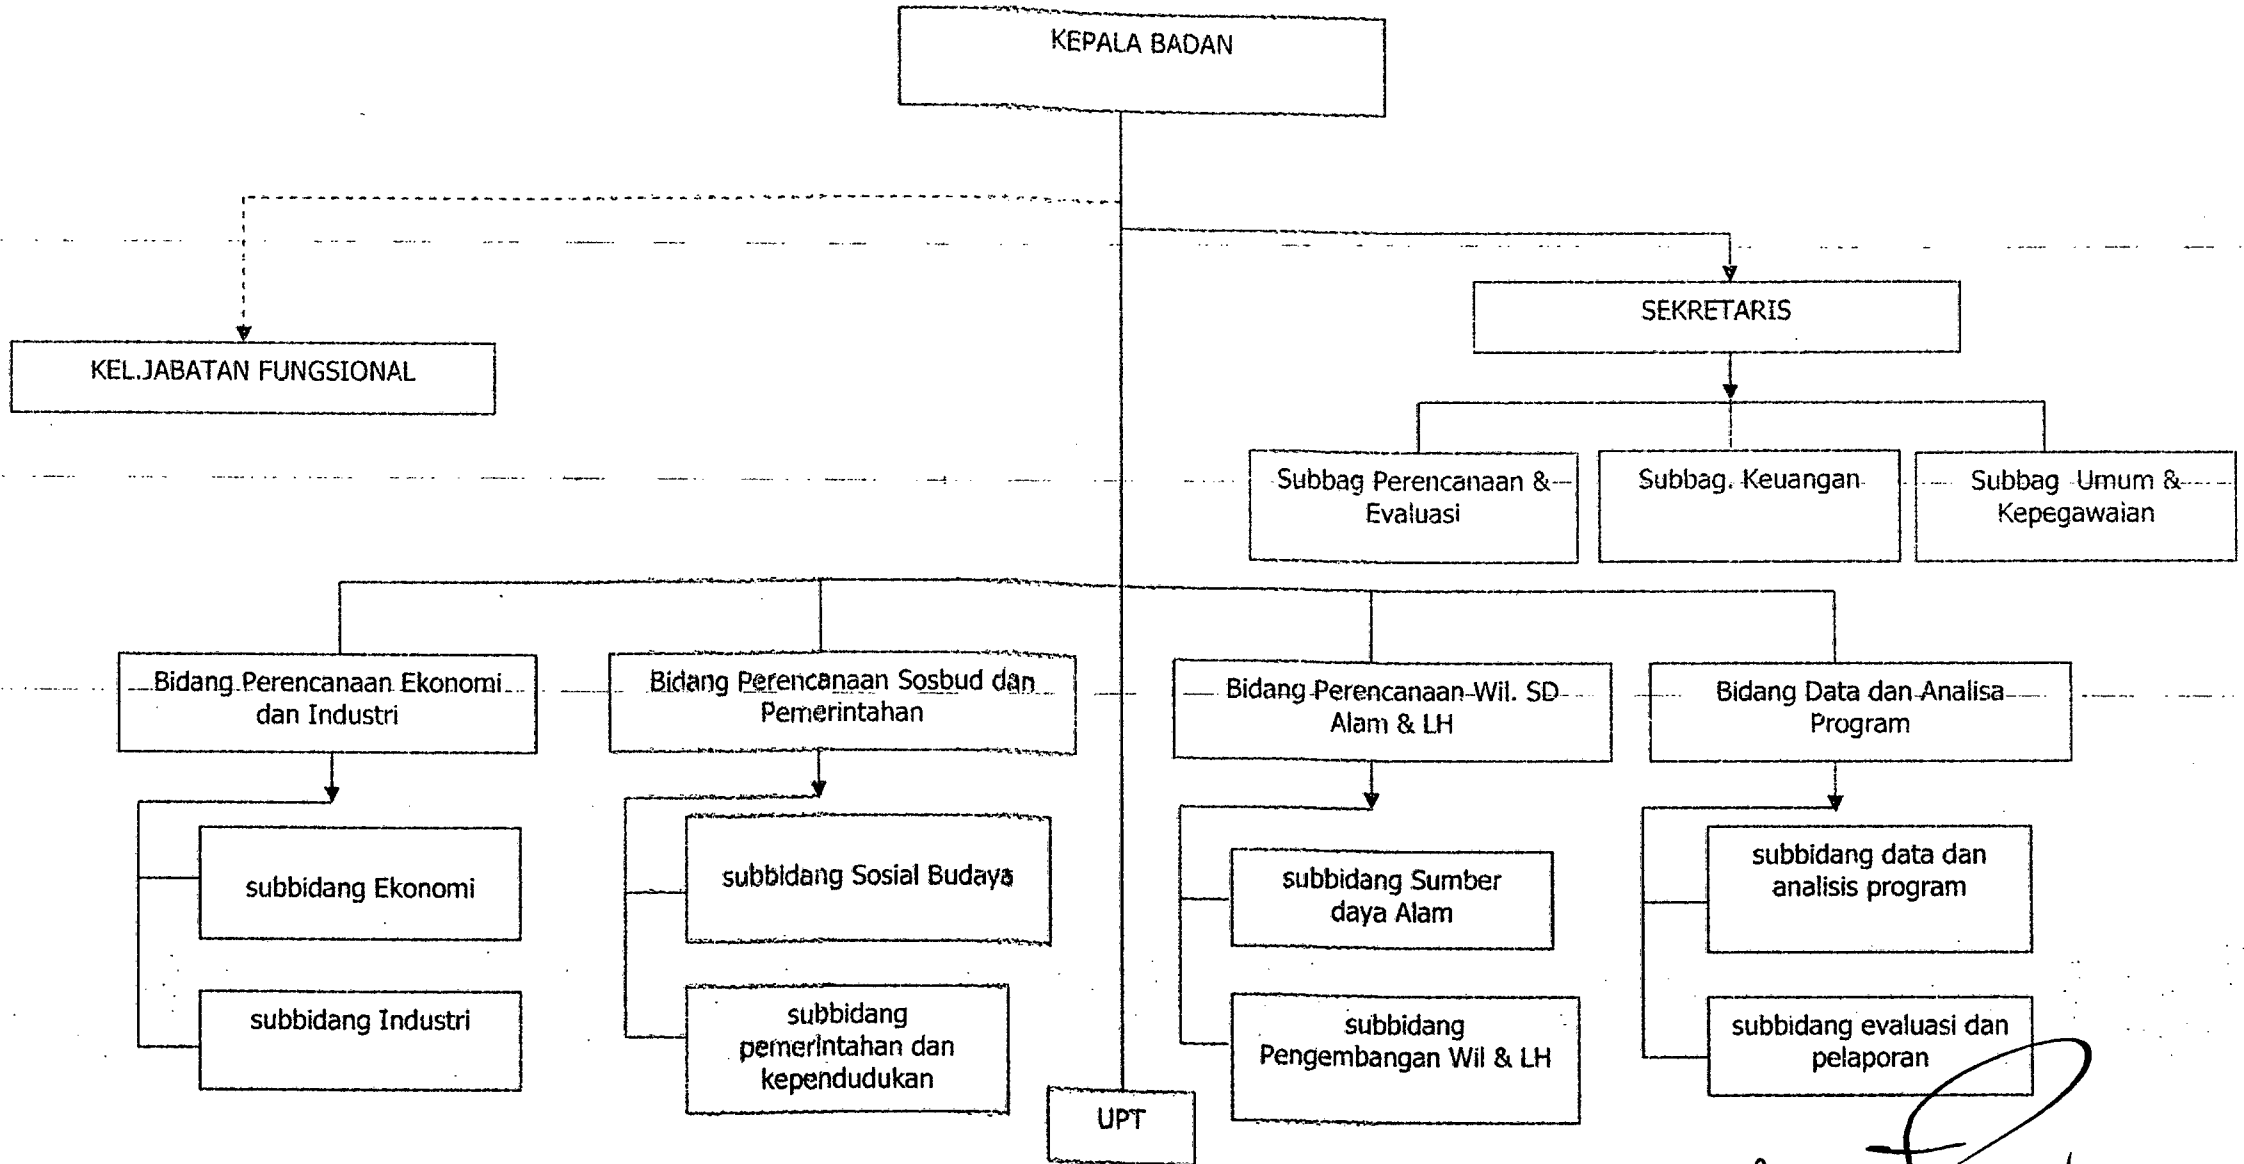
KEPALA BADAN

KEL.JABATAN FUNGSIONAL

SEKRETARIS

Subbag Perencanaan & Evaluasi

Subbag. Keuangan

Subbag Umum & Kepegawaian

Bidang Perencanaan Ekonomi dan Industri

Bidang Perencanaan Sosbud dan Pemerintahan

Bidang Perencanaan Wil. SD Alam & LH

Bidang Data dan Analisa Program

subbidang Ekonomi

subbidang Industri

subbidang Sosial Budaya

subbidang pemerintahan dan kependudukan

subbidang Sumber daya Alam

subbidang Pengembangan Wil & LH

subbidang data dan analisis program

subbidang evaluasi dan pelaporan

UPT